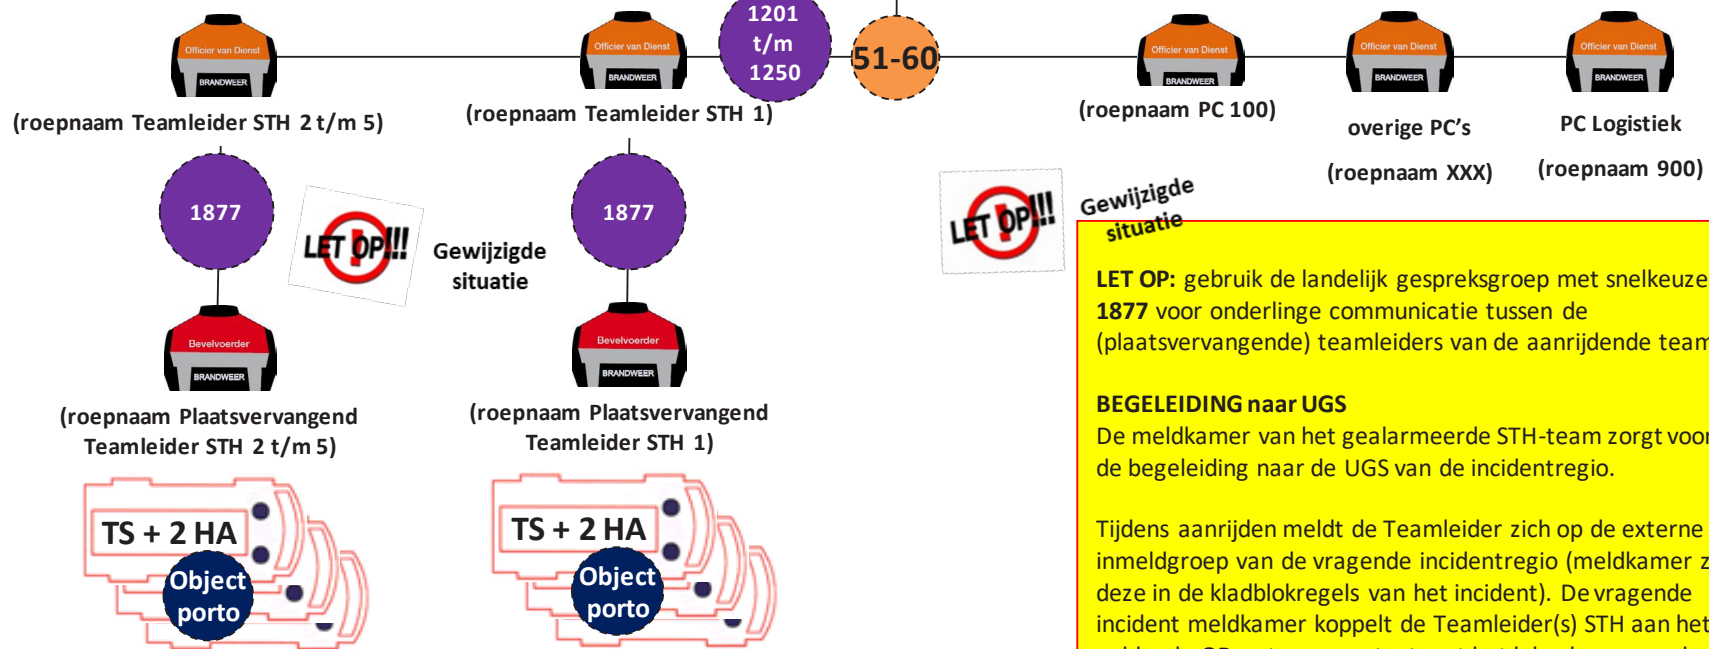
Officier van Dienst
BRANDWEER
(roepnaam Teamleider STH 2 t/m 5)

Officier van Dienst
BRANDWEER
(roepnaam Teamleider STH 1)

1201 t/m 1250

51-60

Officier van Dienst
BRANDWEER
(roepnaam PC 100)

Officier van Dienst
BRANDWEER
overige PC's
(roepnaam XXX)

Officier van Dienst
BRANDWEER
PC Logistiek
(roepnaam 900)

1877

LET OP!!!

Gewijzigde situatie

1877

Bevelvoerder
BRANDWEER
(roepnaam Plaatsvervangend Teamleider STH 2 t/m 5)

Bevelvoerder
BRANDWEER
(roepnaam Plaatsvervangend Teamleider STH 1)

TS + 2 HA
Object porto

TS + 2 HA
Object porto

LET OP!!!

Gewijzigde situatie

LET OP: gebruik de landelijk gespreksgroep met snelkeuze 1877 voor onderlinge communicatie tussen de (plaatsvervangende) teamleiders van de aanrijdende team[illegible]

BEGELEIDING naar UGS
De meldkamer van het gealarmeerde STH-team zorgt voor de begeleiding naar de UGS van de incidentregio.

Tijdens aanrijden meldt de Teamleider zich op de externe inmeldgroep van de vragende incidentregio (meldkamer z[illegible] deze in de kladblokregels van het incident). De vragende incident meldkamer koppelt de Teamleider(s) STH aan het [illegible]